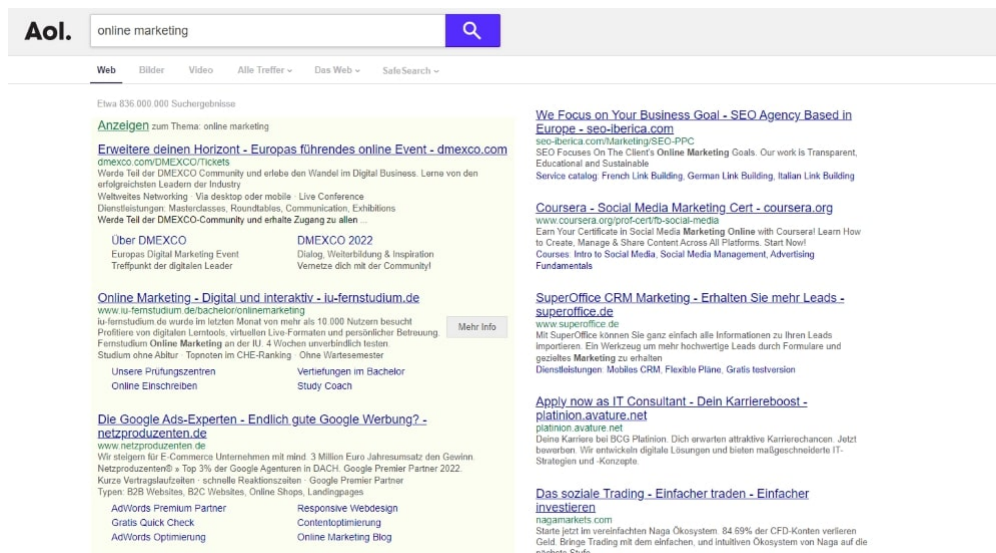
Aol.

online marketing

Web Bilder Video Alle Treffer Das Web SafeSearch

Etwa 836.000.000 Suchergebnisse

Anzeigen zum Thema: online marketing

Erweitere deinen Horizont - Europas führendes online Event - dmexco.com
dmexco.com/DMEXCO/Tickets
Werde Teil der DMEXCO Community und erlebe den Wandel im Digital Business. Lerne von den erfolgreichsten Leadern der Industry
Weltweites Networking · Via desktop oder mobile · Live Conference
Dienstleistungen: Masterclasses, Roundtables, Communication, Exhibitions
Werde Teil der DMEXCO-Community und erhalte Zugang zu allen ...

Über DMEXCO
Europas Digital Marketing Event
Treffpunkt der digitalen Leader

DMEXCO 2022
Dialog, Weiterbildung & Inspiration
Vernetze dich mit der Community!

Online Marketing - Digital und interaktiv - iu-fernstudium.de
www.iu-fernstudium.de/bachelor/onlinemarketing
iu-fernstudium.de wurde im letzten Monat von mehr als 10.000 Nutzern besucht
Profitiere von digitalen Lerntools, virtuellen Live-Formaten und persönlicher Betreuung. Fernstudium Online Marketing an der IU. 4 Wochen unverbindlich testen.
Studium ohne Abitur · Topnoten im CHE-Ranking · Ohne Wartesemester

Mehr Info

Unsere Prüfungszentren
Online Einschreiben
Vertiefungen im Bachelor
Study Coach

Die Google Ads-Experten - Endlich gute Google Werbung? - netzproduzenten.de
www.netzproduzenten.de
Wir steigern für E-Commerce Unternehmen mit mind. 3 Million Euro Jahresumsatz den Gewinn. Netzproduzenten® › Top 3% der Google Agenturen in DACH. Google Premier Partner 2022.
Kurze Vertragslaufzeiten · schnelle Reaktionszeiten · Google Premier Partner
Typen: B2B Websites, B2C Websites, Online Shops, Landingpages

AdWords Premium Partner
Gratis Quick Check
AdWords Optimierung
Responsive Webdesign
Contentoptimierung
Online Marketing Blog

We Focus on Your Business Goal - SEO Agency Based in Europe - seo-iberica.com
seo-iberica.com/Marketing/SEO-PPC
SEO Focuses On The Client's Online Marketing Goals. Our work is Transparent, Educational and Sustainable
Service catalog: French Link Building, German Link Building, Italian Link Building

Coursera - Social Media Marketing Cert - coursera.org
www.coursera.org/prof-cert/fb-social-media
Earn Your Certificate in Social Media Marketing Online with Coursera! Learn How to Create, Manage & Share Content Across All Platforms. Start Now!
Courses: Intro to Social Media, Social Media Management, Advertising Fundamentals

SuperOffice CRM Marketing - Erhalten Sie mehr Leads - superoffice.de
www.superoffice.de
Mit SuperOffice können Sie ganz einfach alle Informationen zu Ihren Leads importieren. Ein Werkzeug um mehr hochwertige Leads durch Formulare und gezieltes Marketing zu erhalten
Dienstleistungen: Mobiles CRM, Flexible Pläne, Gratis testversion

Apply now as IT Consultant - Dein Karriereboost - platinion.avature.net
platinion.avature.net
Deine Karriere bei BCG Platinion. Dich erwarten attraktive Karrierechancen. Jetzt bewerben. Wir entwickeln digitale Lösungen und bieten maßgeschneiderte IT-Strategien und -Konzepte.

Das soziale Trading - Einfacher traden - Einfacher investieren
nagamarkets.com
Starte jetzt im vereinfachten Naga Ökosystem. 84.69% der CFD-Konten verlieren Geld. Bringe Trading mit dem einfachen, und intuitiven Ökosystem von Naga auf die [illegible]